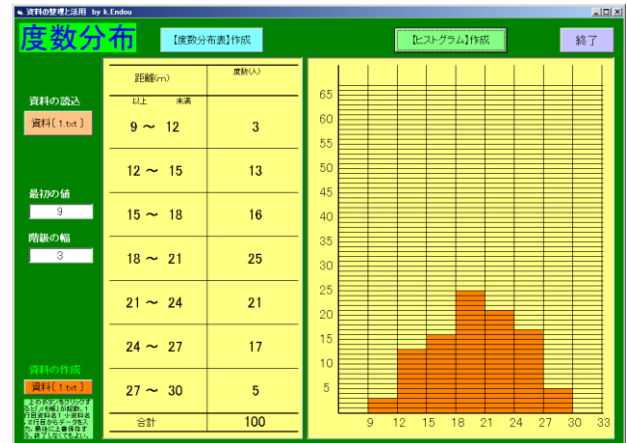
資料の整理と活用 by k.Endou

度数分布

【度数分布表】作成

【ヒストグラム】作成

終了

資料の読込

資料(1.txt)

最初の値

9

階級の幅

3

| 距離(m) 以上 未満 | 度数(人) |
|---|---|
| 9 ～ 12 | 3 |
| 12 ～ 15 | 13 |
| 15 ～ 18 | 16 |
| 18 ～ 21 | 25 |
| 21 ～ 24 | 21 |
| 24 ～ 27 | 17 |
| 27 ～ 30 | 5 |
| 合計 | 100 |

65
60
55
50
45
40
35
30
25
20
15
10
5

9 12 15 18 21 24 27 30 33

資料の作成

資料(1.txt)

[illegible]